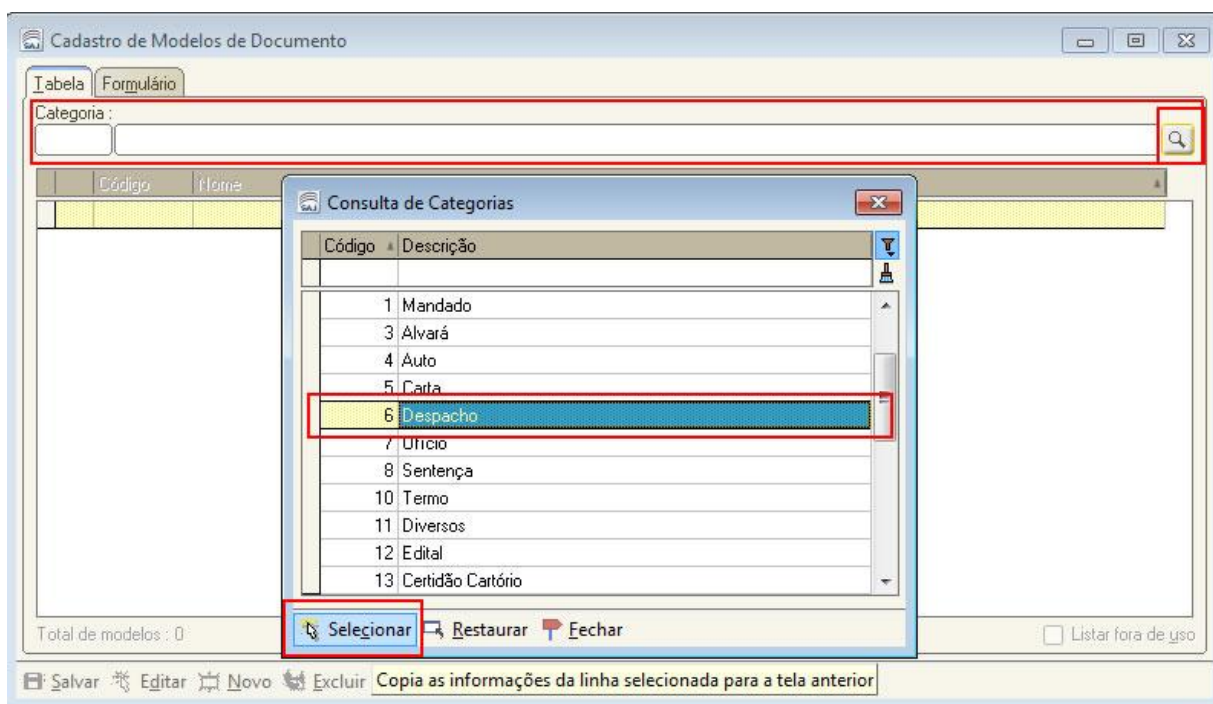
Cadastro de Modelos de Documento

Tabela | Formulário

Categoria :

Código | Nome

Consulta de Categorias

| Código | Descrição |
|---|---|
| | |
| 1 | Mandado |
| 3 | Alvará |
| 4 | Auto |
| 5 | Carta |
| 6 | Despacho |
| 7 | Ofício |
| 8 | Sentença |
| 10 | Termo |
| 11 | Diversos |
| 12 | Edital |
| 13 | Certidão Cartório |

Selecionar | Restaurar | Fechar

Total de modelos : 0

Listar fora de uso

Salvar | Editar | Novo | Excluir | Copia as informações da linha selecionada para a tela anterior